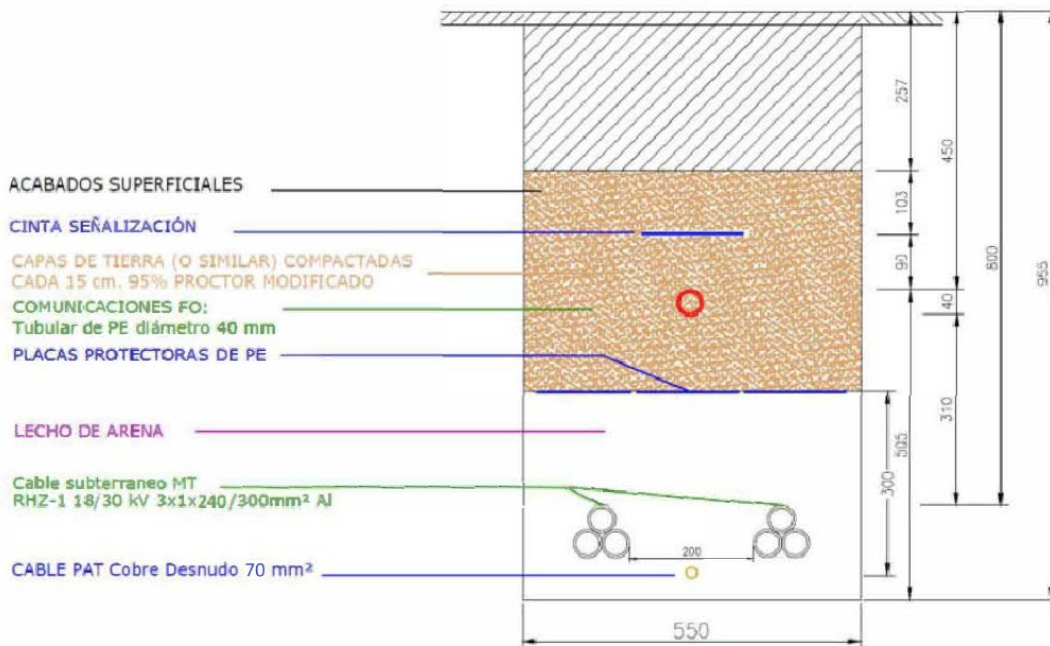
ACABADOS SUPERFICIALES

CINTA SEÑALIZACIÓN

CAPAS DE TIERRA (O SIMILAR) COMPACTADAS CADA 15 cm. 95% PROCTOR MODIFICADO

COMUNICACIONES FO:
Tubular de PE diámetro 40 mm

PLACAS PROTECTORAS DE PE

LECHO DE ARENA

Cable subterraneo MT
RHZ-1 18/30 kV 3x1x240/300mm² Al

CABLE PAT Cobre Desnudo 70 mm²

257
450
800
955
103
99
40
310
505
300
200
550